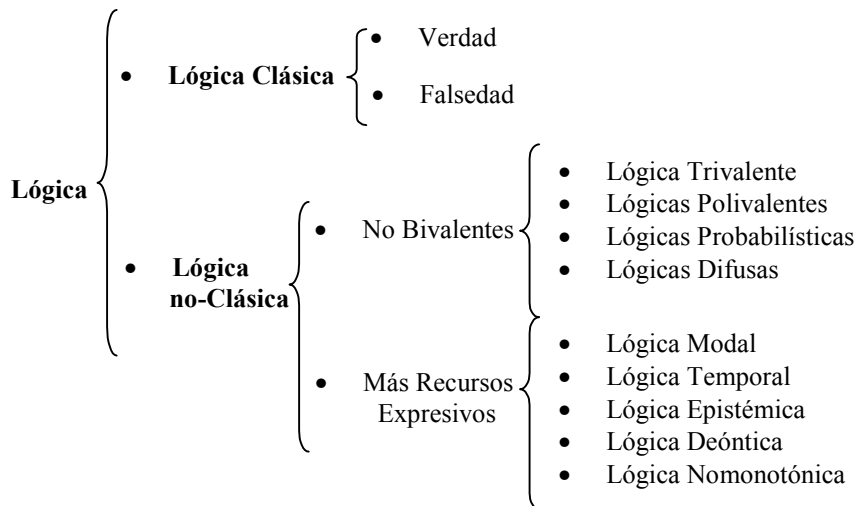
Lógica

- Lógica Clásica
  - Verdad
  - Falsedad

- Lógica no-Clásica
  - No Bivalentes
    - Lógica Trivalente
    - Lógicas Polivalentes
    - Lógicas Probabilísticas
    - Lógicas Difusas
  - Más Recursos Expresivos
    - Lógica Modal
    - Lógica Temporal
    - Lógica Epistémica
    - Lógica Deóntica
    - Lógica Nomonotónica